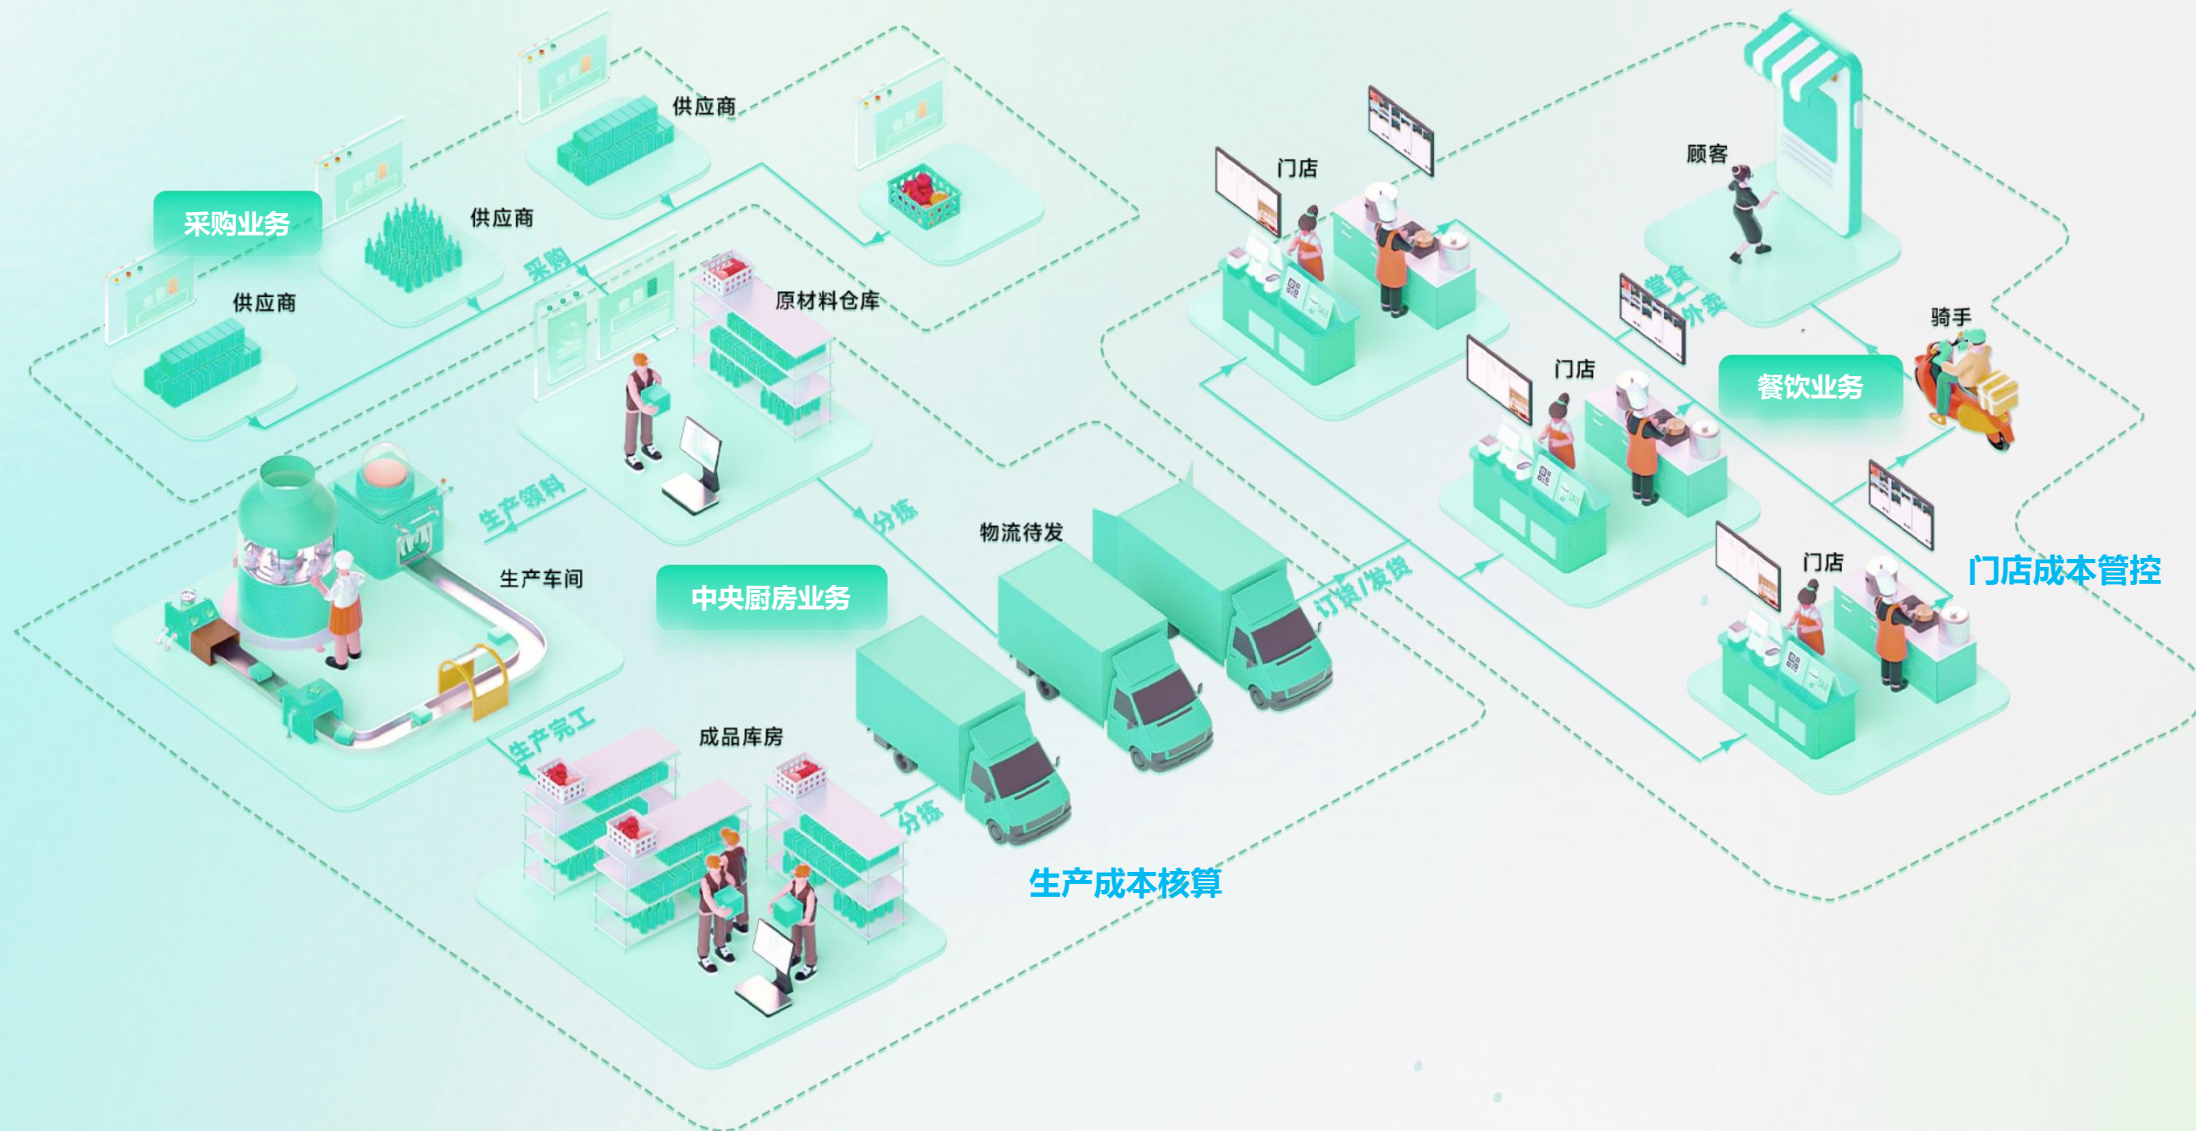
供应商

供应商

采购业务

供应商

采购

原材料仓库

门店

顾客

堂食

外卖

门店

骑手

餐饮业务

生产领料

分拣

物流待发

生产车间

中央厨房业务

订货/发货

门店

门店成本管控

生产完工

成品库房

分拣

生产成本核算